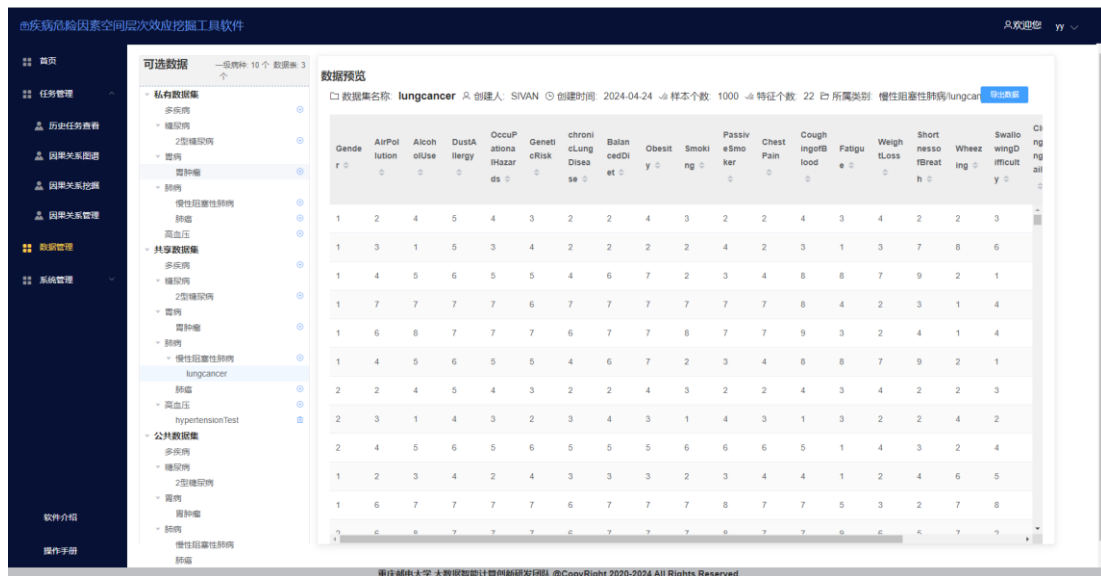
慢病危险因素空间层次效应挖掘工具软件

欢迎您 yy

首页
任务管理
历史任务查看
因果关系图谱
因果关系挖掘
因果关系管理
数据管理
系统管理
软件介绍
操作手册

可选数据 一级病种: 10 个 数据集: 3 个
私有数据集
多疾病
糖尿病
2型糖尿病
胃病
胃肿瘤
肺病
慢性阻塞性肺病
肺癌
高血压
共享数据集
多疾病
糖尿病
2型糖尿病
胃病
胃肿瘤
肺病
慢性阻塞性肺病
lungcancer
肺癌
高血压
hypertensionTest
公共数据集
多疾病
糖尿病
2型糖尿病
胃病
胃肿瘤
肺病
慢性阻塞性肺病
肺癌

数据预览
数据集名称: lungcancer 创建人: SIVAN 创建时间: 2024-04-24 样本个数: 1000 特征个数: 22 所属类别: 慢性阻塞性肺病/lungcan 导出数据

| Gender | AirPollution | AlcoholUse | DustAllergy | OccuPationalHazards | GeneticRisk | chronicLungDisease | BalancedDiet | Obesity | Smoking | PassiveSmoker | Chest Pain | CoughingofBlood | Fatigue | WeightLoss | ShortnessofBreath | Wheezing | SwallowingDifficulty | Cl ng ail |
|---|---|---|---|---|---|---|---|---|---|---|---|---|---|---|---|---|---|---|
| 1 | 2 | 4 | 5 | 4 | 3 | 2 | 2 | 4 | 3 | 2 | 2 | 4 | 3 | 4 | 2 | 2 | 3 | |
| 1 | 3 | 1 | 5 | 3 | 4 | 2 | 2 | 2 | 2 | 4 | 2 | 3 | 1 | 3 | 7 | 8 | 6 | |
| 1 | 4 | 5 | 6 | 5 | 5 | 4 | 6 | 7 | 2 | 3 | 4 | 8 | 8 | 7 | 9 | 2 | 1 | |
| 1 | 7 | 7 | 7 | 7 | 6 | 7 | 7 | 7 | 7 | 7 | 7 | 8 | 4 | 2 | 3 | 1 | 4 | |
| 1 | 6 | 8 | 7 | 7 | 7 | 6 | 7 | 7 | 8 | 7 | 7 | 9 | 3 | 2 | 4 | 1 | 4 | |
| 1 | 4 | 5 | 6 | 5 | 5 | 4 | 6 | 7 | 2 | 3 | 4 | 8 | 8 | 7 | 9 | 2 | 1 | |
| 2 | 2 | 4 | 5 | 4 | 3 | 2 | 2 | 4 | 3 | 2 | 2 | 4 | 3 | 4 | 2 | 2 | 3 | |
| 2 | 3 | 1 | 4 | 3 | 2 | 3 | 4 | 3 | 1 | 4 | 3 | 1 | 3 | 2 | 2 | 4 | 2 | |
| 2 | 4 | 5 | 6 | 5 | 6 | 5 | 5 | 5 | 6 | 6 | 6 | 5 | 1 | 4 | 3 | 2 | 4 | |
| 1 | 2 | 3 | 4 | 2 | 4 | 3 | 3 | 3 | 2 | 3 | 4 | 4 | 1 | 2 | 4 | 6 | 5 | |
| 1 | 6 | 7 | 7 | 7 | 7 | 6 | 7 | 7 | 7 | 8 | 7 | 7 | 5 | 3 | 2 | 7 | 8 | |

重庆邮电大学 大数据智能计算创新研发团队 @CopyRight 2020-2024 All Rights Reserved